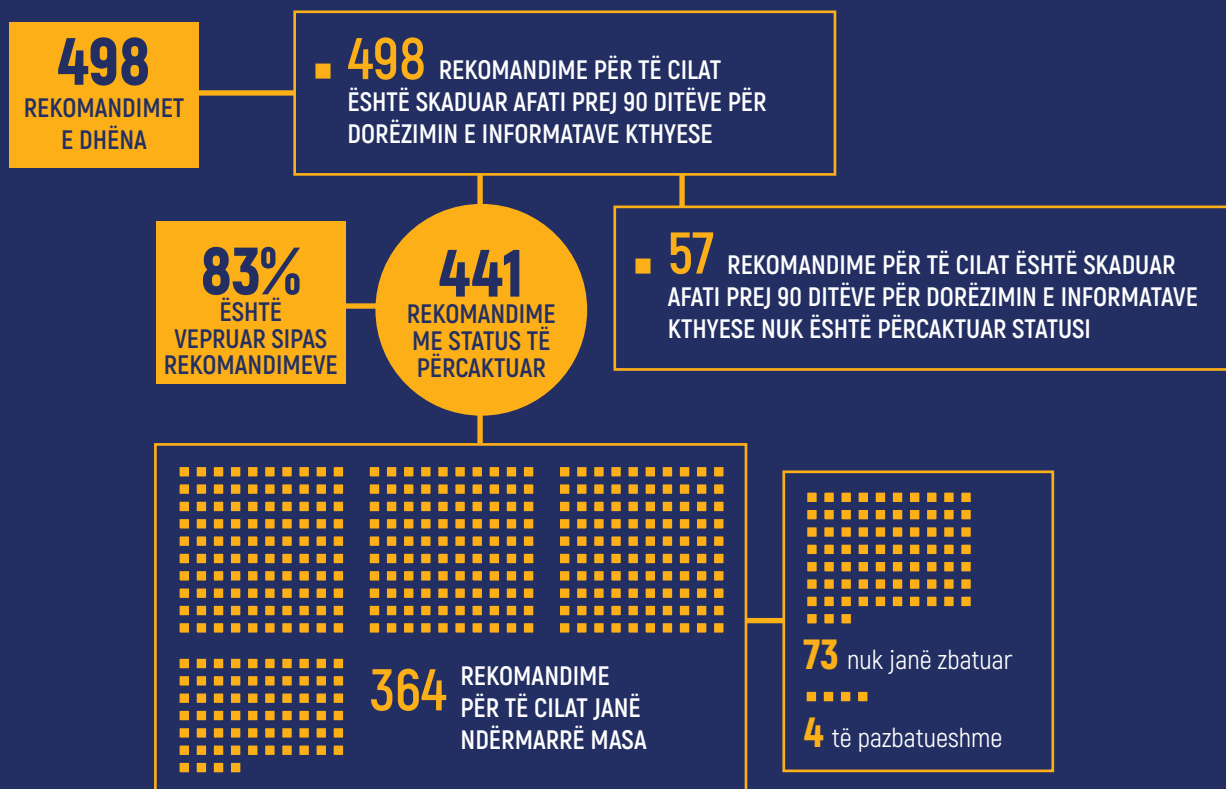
498
REKOMANDIMET E DHËNA

498 REKOMANDIME PËR TË CILAT ËSHTË SKADUAR AFATI PREJ 90 DITËVE PËR DORËZIMIN E INFORMATAVE KTHYESE

83%
ËSHTË VEPRUAR SIPAS REKOMANDIMEVE

441
REKOMANDIME ME STATUS TË PËRCAKTUAR

57 REKOMANDIME PËR TË CILAT ËSHTË SKADUAR AFATI PREJ 90 DITËVE PËR DORËZIMIN E INFORMATAVE KTHYESE NUK ËSHTË PËRCAKTUAR STATUSI

364 REKOMANDIME PËR TË CILAT JANË NDËRMARRË MASA

73 nuk janë zbatuar

4 të pazbatueshme